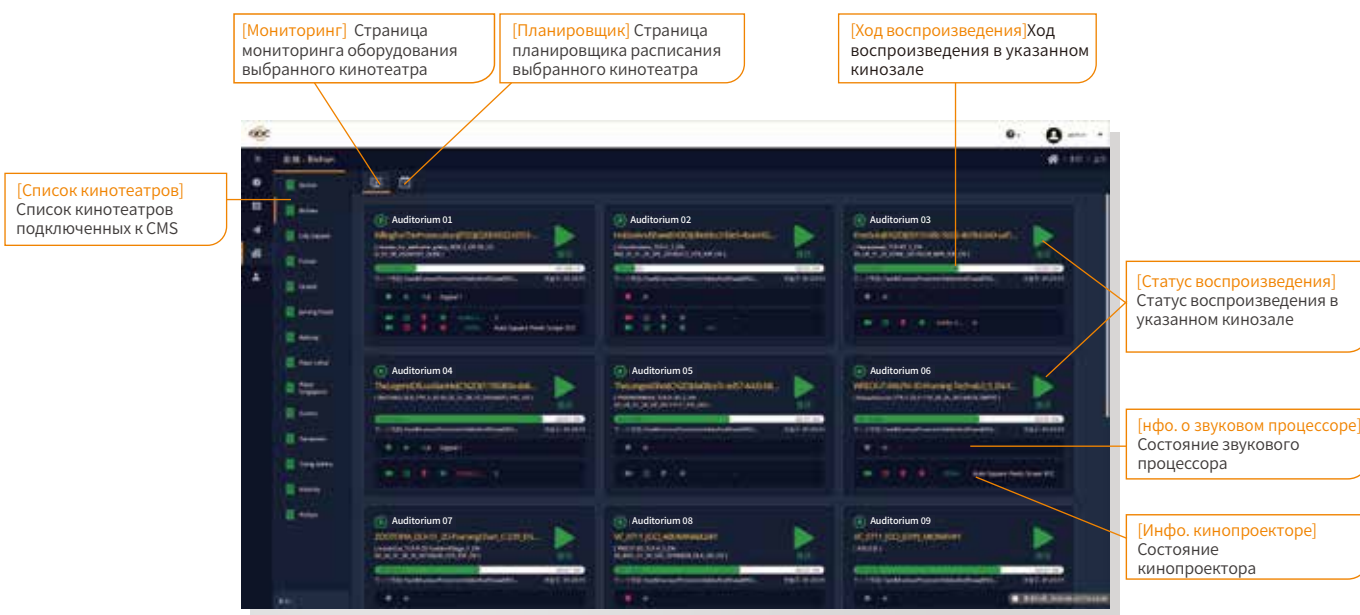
[Мониторинг] Страница мониторинга оборудования выбранного кинотеатра

[Планировщик] Страница планировщика расписания выбранного кинотеатра

[Ход воспроизведения]Ход воспроизведения в указанном кинозале

[Список кинотеатров] Список кинотеатров подключенных к CMS

[Статус воспроизведения] Статус воспроизведения в указанном кинозале

[нфо. о звуковом процессоре] Состояние звукового процессора

[Инфо. кинопроекторе] Состояние кинопроектора

Auditorium 01

Auditorium 02

Auditorium 03

Auditorium 04

Auditorium 05

Auditorium 06

Auditorium 07

Auditorium 08

Auditorium 09